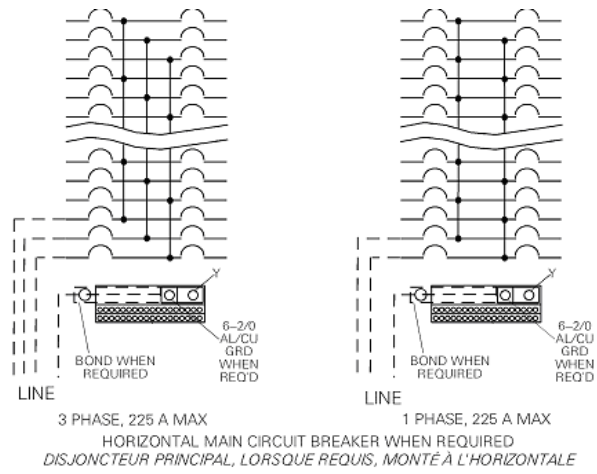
Y

BOND WHEN REQUIRED

6–2/0 AL/CU GRD WHEN REQ'D

LINE

3 PHASE, 225 A MAX

Y

BOND WHEN REQUIRED

6–2/0 AL/CU GRD WHEN REQ'D

LINE

1 PHASE, 225 A MAX

HORIZONTAL MAIN CIRCUIT BREAKER WHEN REQUIRED

DISJONCTEUR PRINCIPAL, LORSQUE REQUIS, MONTÉ À L'HORIZONTALE